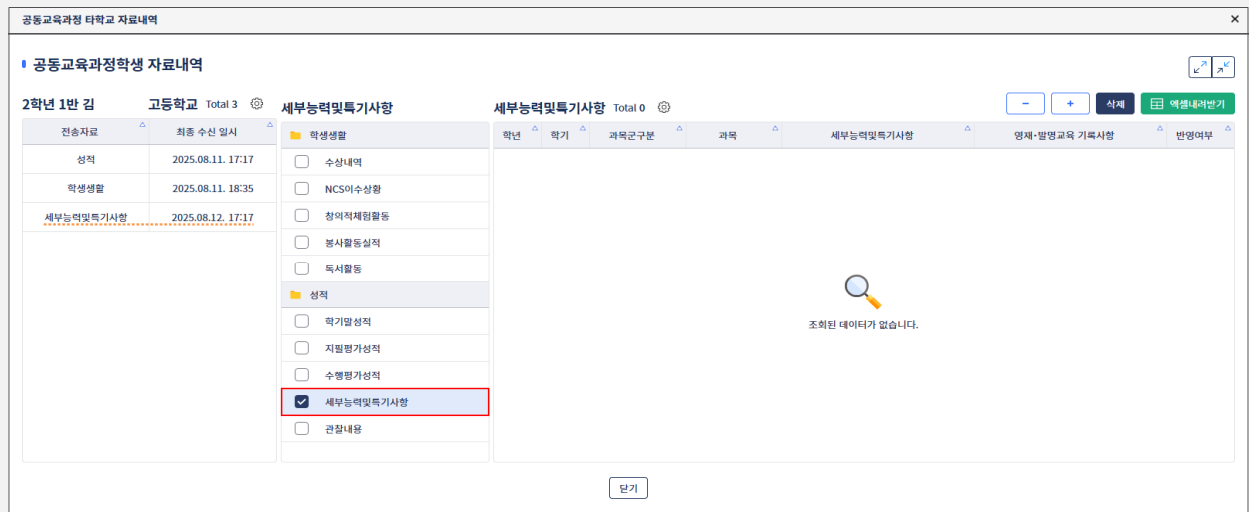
공동교육과정 타학교 자료내역

×

공동교육과정학생 자료내역

2학년 1반 김 고등학교 Total 3

| 전송자료 | 최종 수신 일시 |
|---|---|
| 성적 | 2025.08.11. 17:17 |
| 학생생활 | 2025.08.11. 18:35 |
| 세부능력및특기사항 | 2025.08.12. 17:17 |

세부능력및특기사항

학생생활
수상내역
NCS이수상황
창의적체험활동
봉사활동실적
독서활동
성적
학기말성적
지필평가성적
수행평가성적
세부능력및특기사항
관찰내용

세부능력및특기사항 Total 0

− + 삭제 엑셀내려받기

| 학년 | 학기 | 과목군구분 | 과목 | 세부능력및특기사항 | 영재·발명교육 기록사항 | 반영여부 |
|---|---|---|---|---|---|---|

조회된 데이터가 없습니다.

닫기